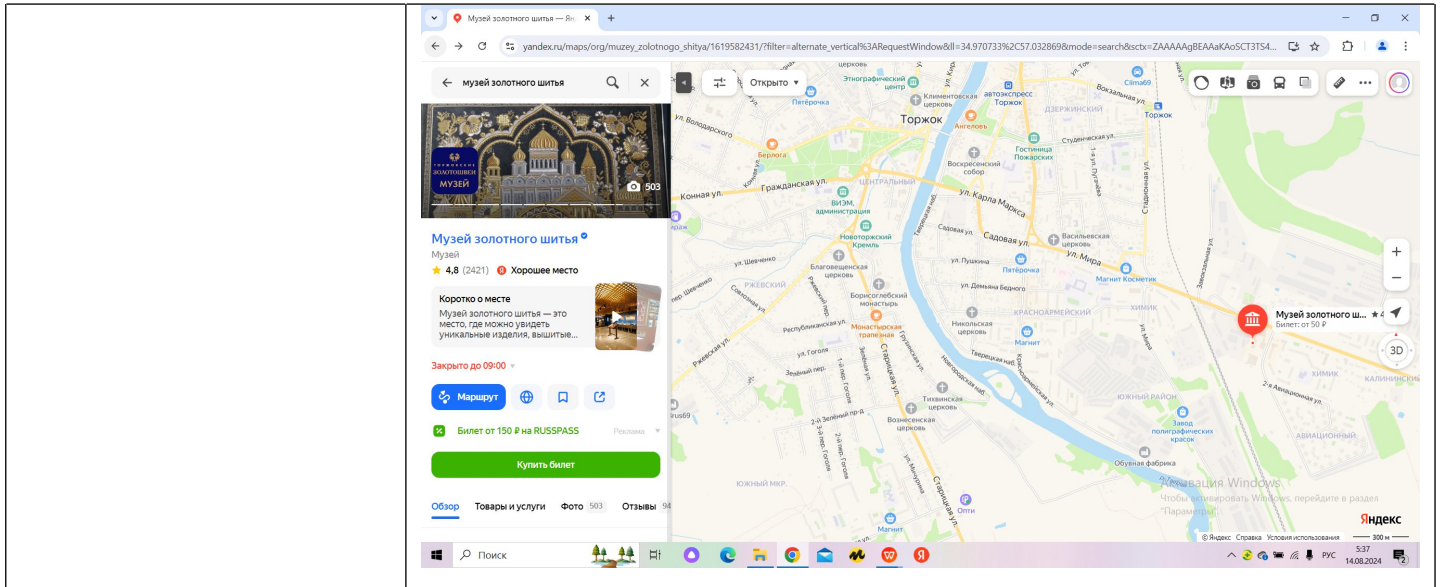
Музей золотного шитья — Ян

yandex.ru/maps/org/muzey_zolotnogo_shitya/1619582431/?filter=alternate_vertical%3ARequestWindow&ll=34.970733%2C57.032869&mode=search&sctx=ZAAAAAgBEAAaKAoSCT3TS4...

музей золотного шитья

ЗОЛОТОШВЕИ МУЗЕЙ

503

Музей золотного шитья

Музей

4,8 (2421) Хорошее место

Коротко о месте

Музей золотного шитья — это место, где можно увидеть уникальные изделия, вышитые...

Закрыто до 09:00

Маршрут

Билет от 150 ₽ на RUSSPASS

Реклама

Купить билет

Обзор Товары и услуги Фото 503 Отзывы 94

Открыто

Торжок

Этнографический центр

Климентовская церковь

Автоэкспресс Торжок

Ангелов

Пятёрочка

Cima69

Вокзальная ул.

Торжок

Дзержинский

ул. Володарского

Белгора

Гостиница Пожарских

Студенческая ул.

Воскресенский собор

Конная ул.

Гражданская ул.

Центральный

ВИЭМ, администрация

ул. Карла Маркса

Новоторжский Кремль

Садовая ул.

Садовая ул.

Васильевская церковь

ул. Мира

ул. Шевченко

Ржевский

Благовещенская церковь

ул. Пушкина

Пятёрочка

Магнит Косметик

ул. Демьяна Бедного

Борисоглебский монастырь

Республиканская ул.

Монастырская трапезная

Никольская церковь

Красноармейский

Химик

Магнит

Музей золотного ш...

Билет: от 50 ₽

ул. Гоголя

Тверецкая наб.

Зелёный пер.

Тихвинская церковь

2-я Авиационная ул.

Химик

Калининский

Ржевская ул.

Южный район

Вознесенская церковь

Завод полиграфических красок

Авиационный

Обувная фабрика

Южный мкр.

ул. Мичурина

Старицкая ул.

Активация Windows

Чтобы активировать Windows, перейдите в раздел "Параметры".

Опти

Магнит

Яндекс

© Яндекс Справка Условия использования 300 м

3D

Поиск

РУС

5:37

14.08.2024